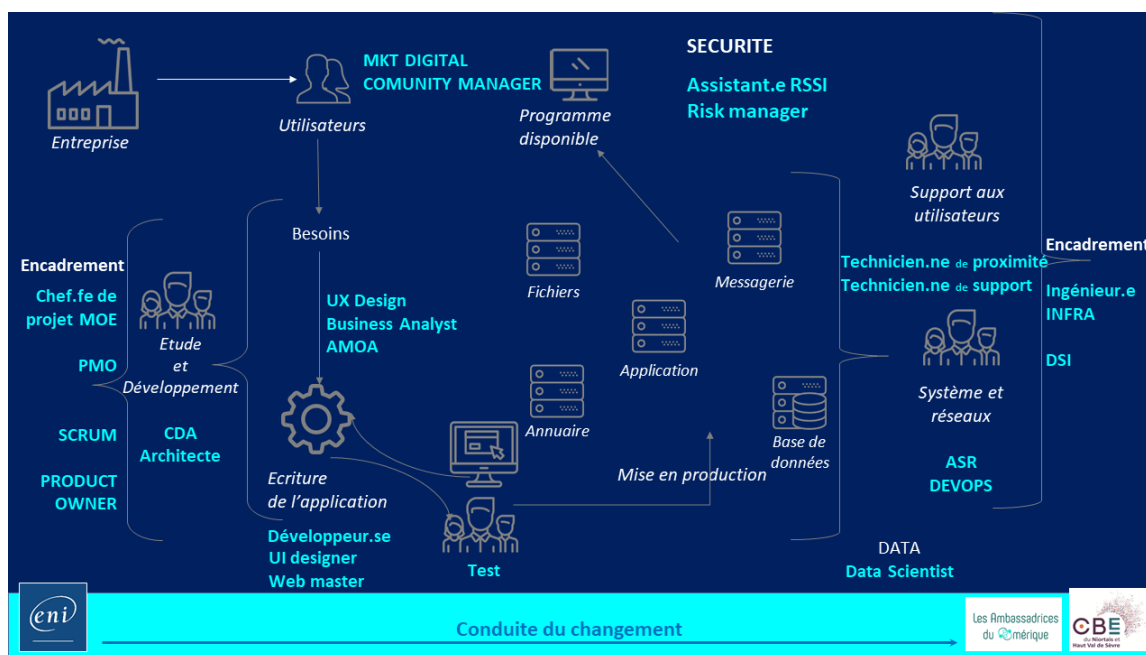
Entreprise

Utilisateurs

MKT DIGITAL
COMUNITY MANAGER

Programme disponible

SECURITE
Assistant.e RSSI
Risk manager

Support aux utilisateurs

Encadrement
Chef.fe de projet MOE

PMO

Etude et Développement

Besoins

UX Design
Business Analyst
AMOA

Fichiers

Messagerie

Technicien.ne de proximité
Technicien.ne de support

Encadrement
Ingénieur.e INFRA

DSI

Application

Système et réseaux

SCRUM

CDA
Architecte

PRODUCT OWNER

Annuaire

Base de données

Ecriture de l'application

Mise en production

ASR
DEVOPS

Développeur.se
UI designer
Web master

Test

DATA
Data Scientist

eni

Conduite du changement

Les Ambassadrices du Numérique

CBE du Niortais et Haut Val de Sèvre